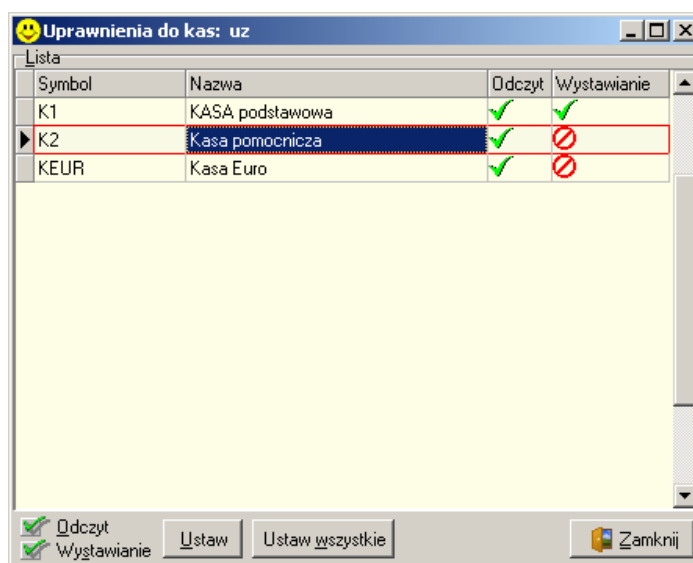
Uprawnienia do kas: uz

Lista

| Symbol | Nazwa | Odczyt | Wystawianie |
|---|---|---|---|
| K1 | KASA podstawowa | | |
| K2 | Kasa pomocnicza | | |
| KEUR | Kasa Euro | | |

Odczyt
Wystawianie
Ustaw
Ustaw wszystkie
Zamknij